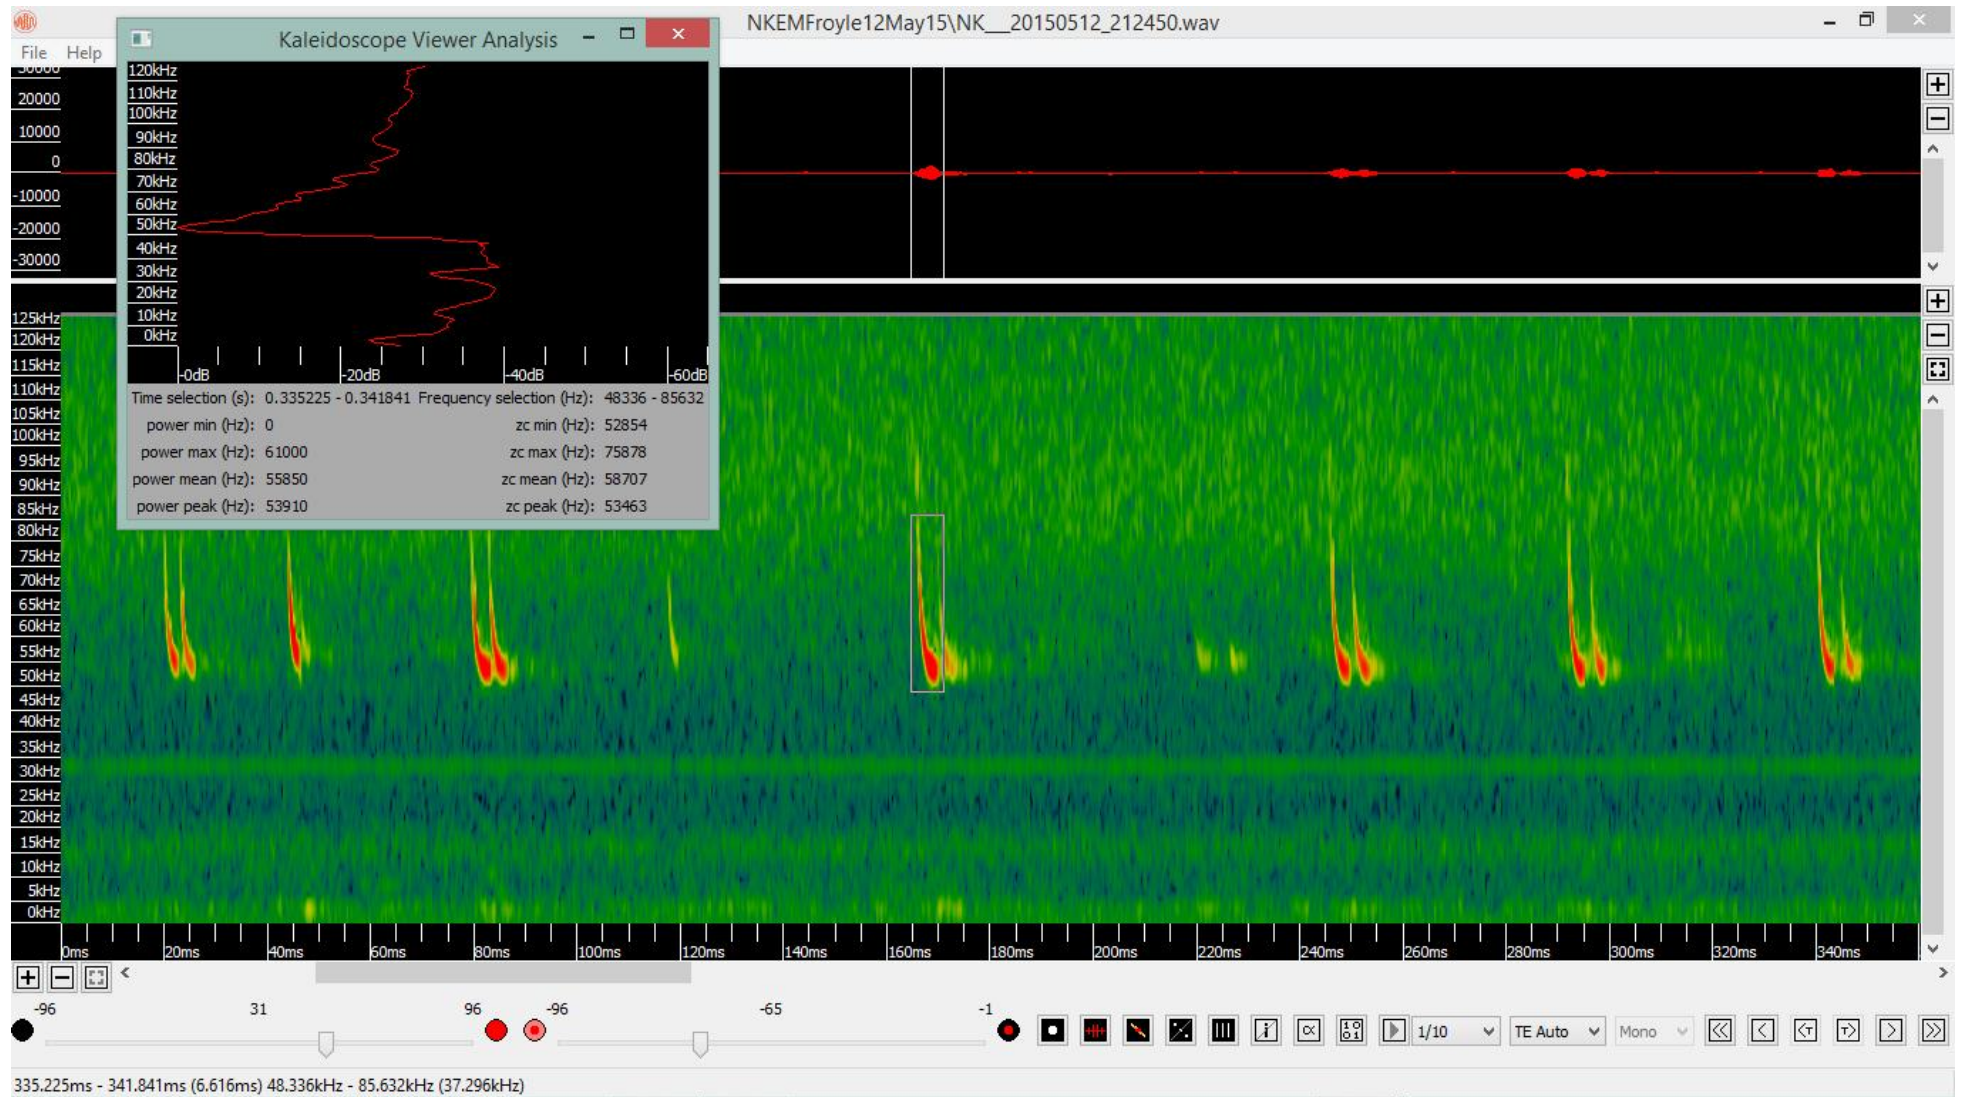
NKEMFroyle12May15\NK__20150512_212450.wav

File Help

Kaleidoscope Viewer Analysis

30000
20000
10000
0
-10000
-20000
-30000

120kHz
110kHz
100kHz
90kHz
80kHz
70kHz
60kHz
50kHz
40kHz
30kHz
20kHz
10kHz
0kHz

-0dB -20dB -40dB -60dB

Time selection (s): 0.335225 - 0.341841 Frequency selection (Hz): 48336 - 85632
power min (Hz): 0 zc min (Hz): 52854
power max (Hz): 61000 zc max (Hz): 75878
power mean (Hz): 55850 zc mean (Hz): 58707
power peak (Hz): 53910 zc peak (Hz): 53463

125kHz
120kHz
115kHz
110kHz
105kHz
100kHz
95kHz
90kHz
85kHz
80kHz
75kHz
70kHz
65kHz
60kHz
55kHz
50kHz
45kHz
40kHz
35kHz
30kHz
25kHz
20kHz
15kHz
10kHz
5kHz
0kHz

0ms 20ms 40ms 60ms 80ms 100ms 120ms 140ms 160ms 180ms 200ms 220ms 240ms 260ms 280ms 300ms 320ms 340ms

-96 31 96 -96 -65 -1

1/10 TE Auto Mono

335.225ms - 341.841ms (6.616ms) 48.336kHz - 85.632kHz (37.296kHz)